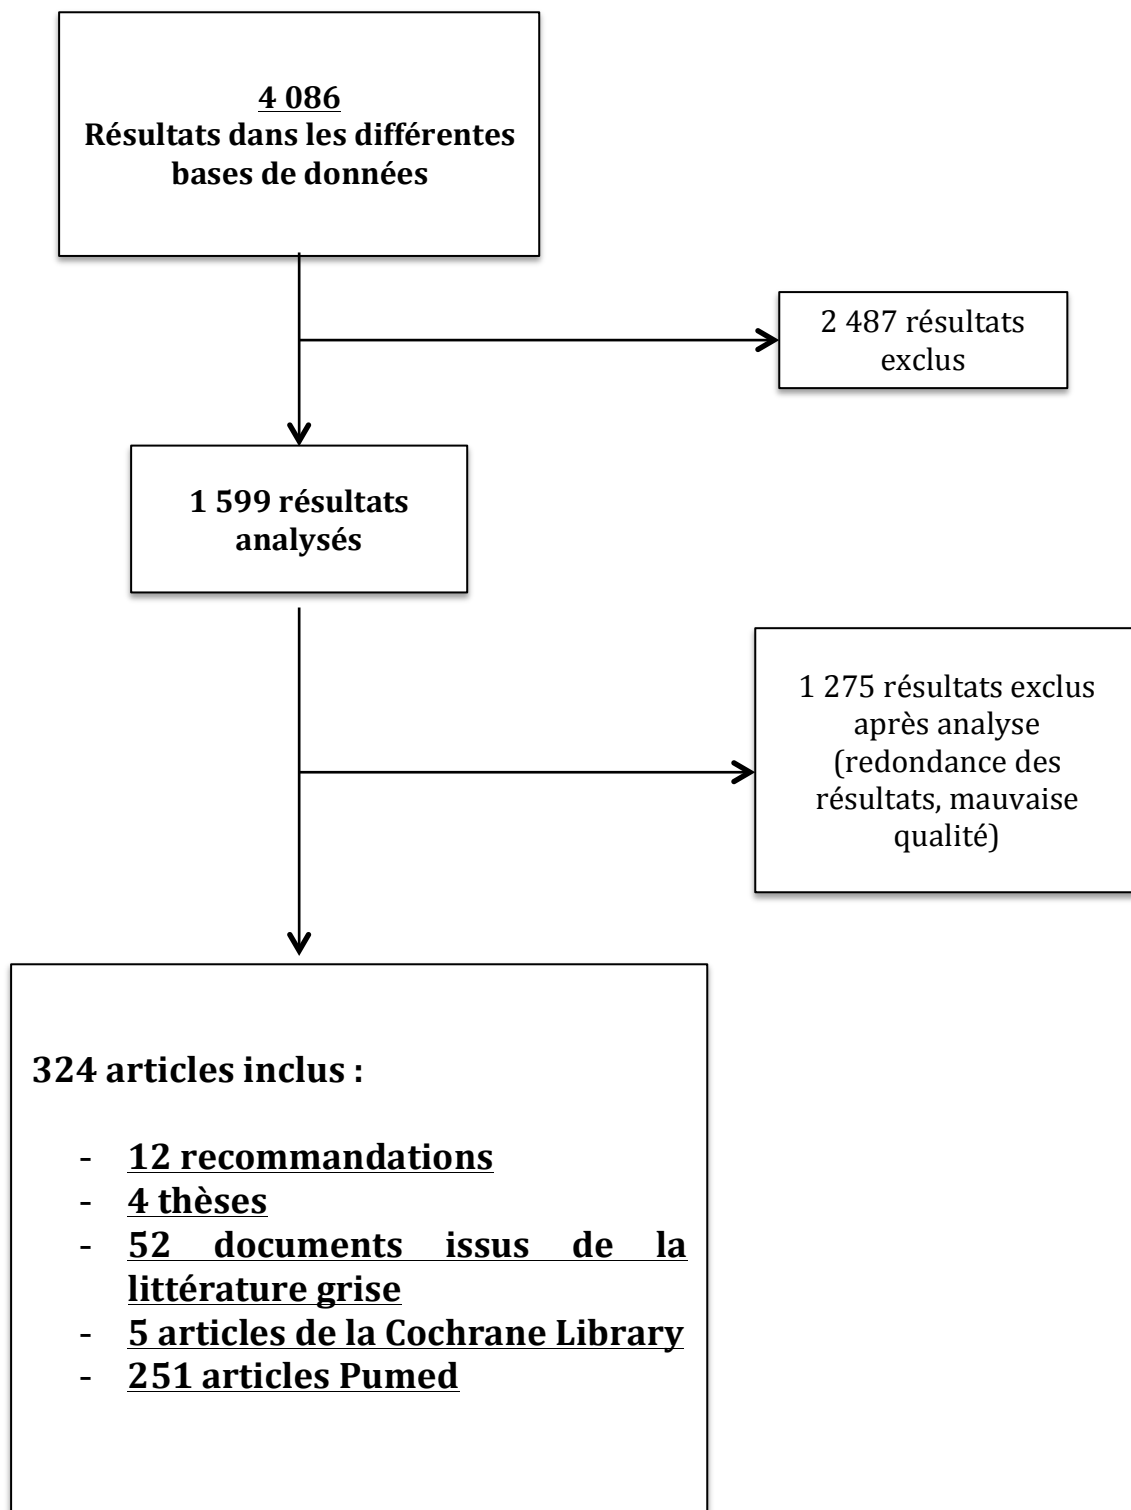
4 086
Résultats dans les différentes bases de données

2 487 résultats exclus

1 599 résultats analysés

1 275 résultats exclus après analyse (redondance des résultats, mauvaise qualité)

324 articles inclus :

- 12 recommandations
- 4 thèses
- 52 documents issus de la littérature grise
- 5 articles de la Cochrane Library
- 251 articles Pumed